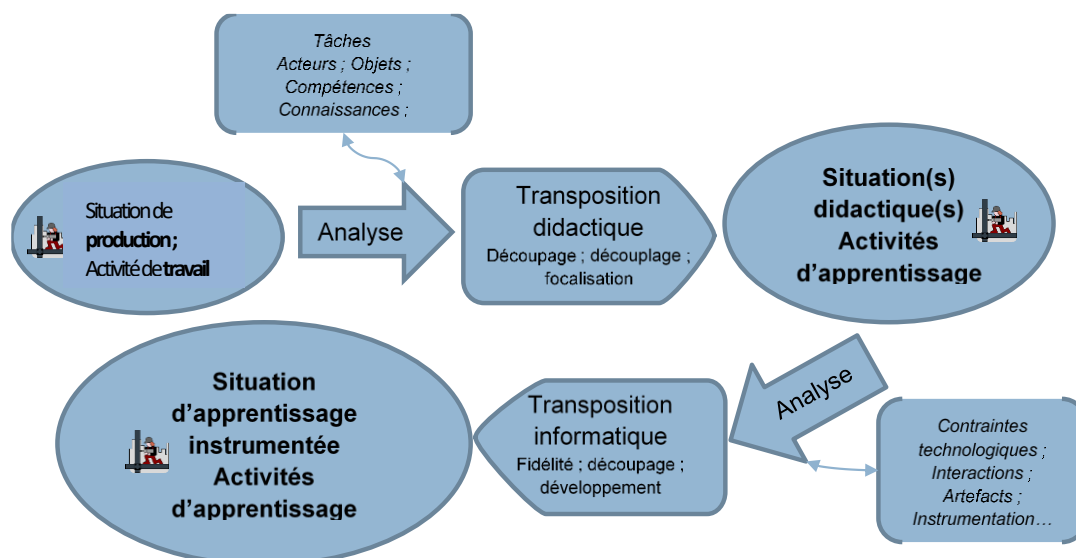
Tâches
Acteurs ; Objets ;
Compétences ;
Connaissances ;

Situation de **production;**
Activité de **travail**

Analyse

Transposition didactique
Découpage ; découplage ; focalisation

**Situation(s) didactique(s) Activités d'apprentissage**

**Situation d'apprentissage instrumentée Activités d'apprentissage**

Transposition informatique
Fidélité ; découpage ; développement

Analyse

Contraintes technologiques ;
Interactions ;
Artefacts ;
Instrumentation…